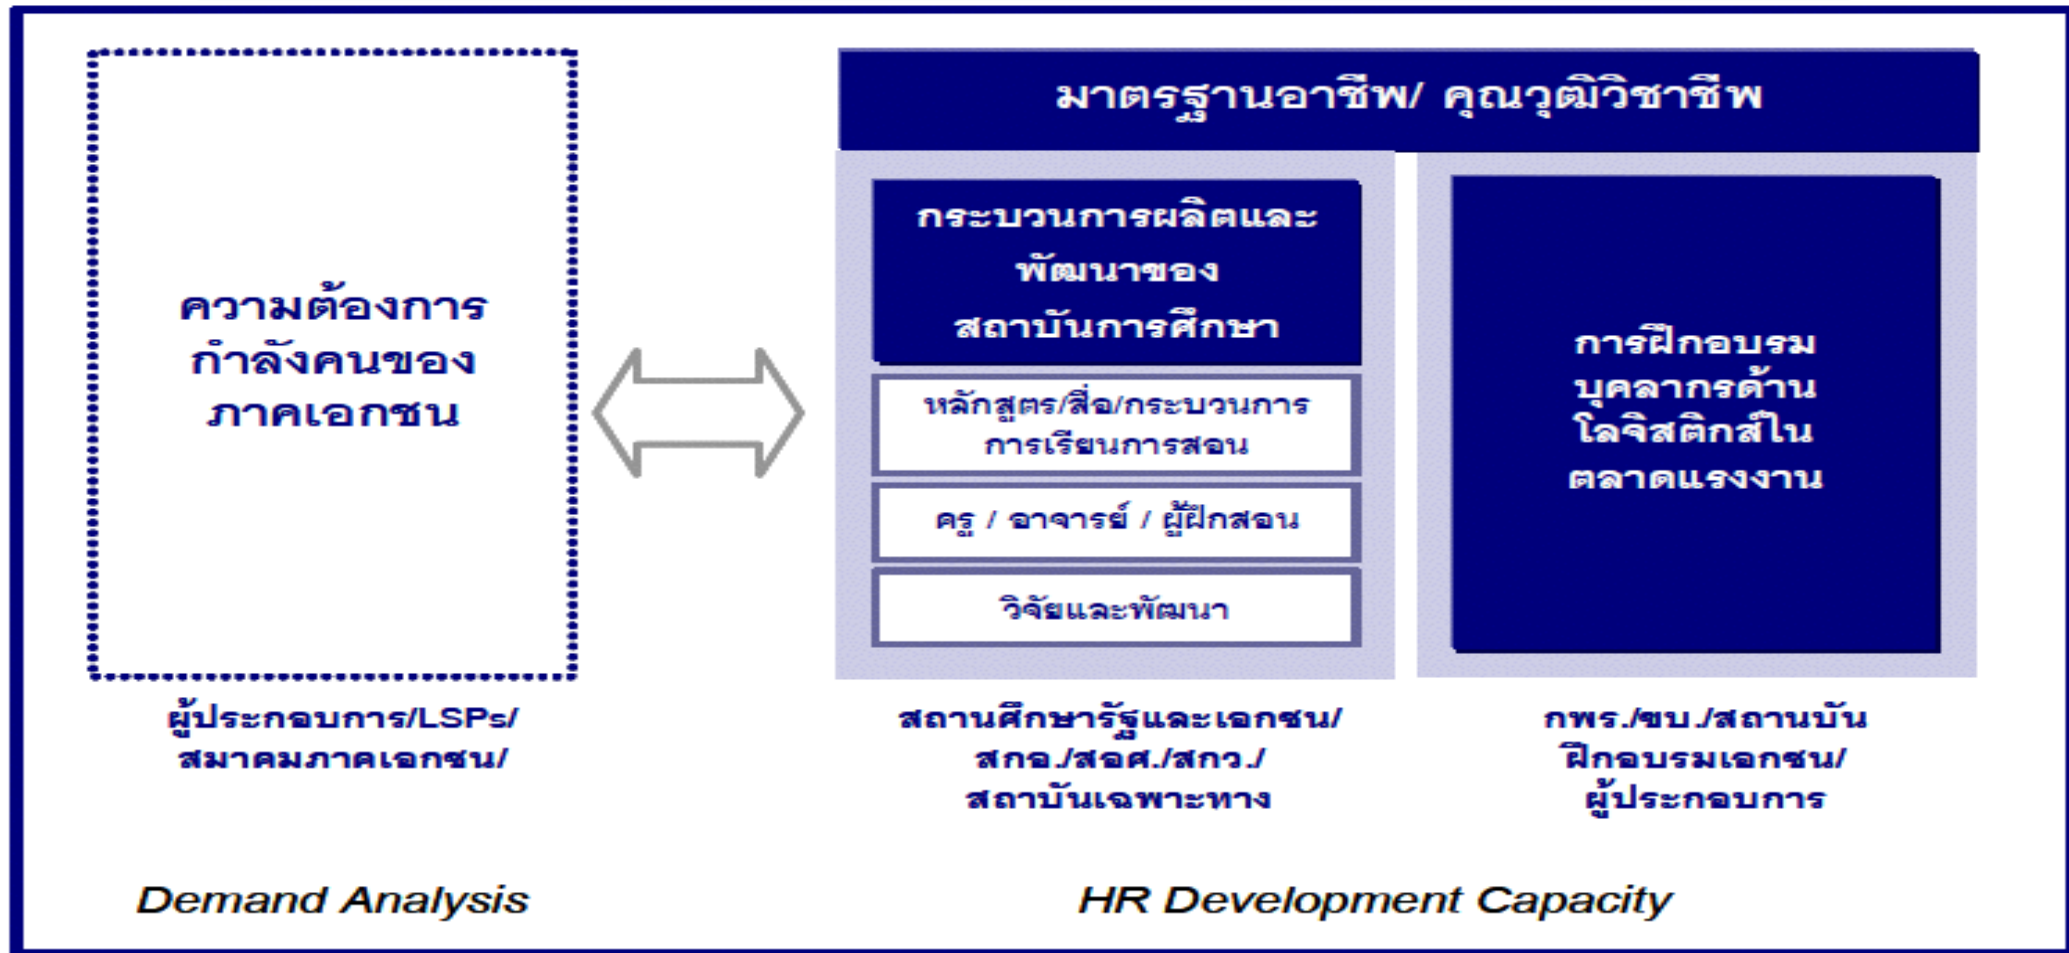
มาตรฐานอาชีพ/ คุณวุฒิวิชาชีพ

ความต้องการกำลังคนของภาคเอกชน

กระบวนการผลิตและพัฒนาของสถาบันการศึกษา

หลักสูตร/สื่อ/กระบวนการการเรียนการสอน

ครู / อาจารย์ / ผู้ฝึกสอน

วิจัยและพัฒนา

การฝึกอบรมบุคลากรด้านโลจิสติกส์ในตลาดแรงงาน

ผู้ประกอบการ/LSPs/ สมาคมภาคเอกชน/

สถานศึกษารัฐและเอกชน/ สกอ./สอศ./สกว./ สถาบันเฉพาะทาง

กพร./ขบ./สถานบันฝึกอบรมเอกชน/ ผู้ประกอบการ

Demand Analysis

HR Development Capacity